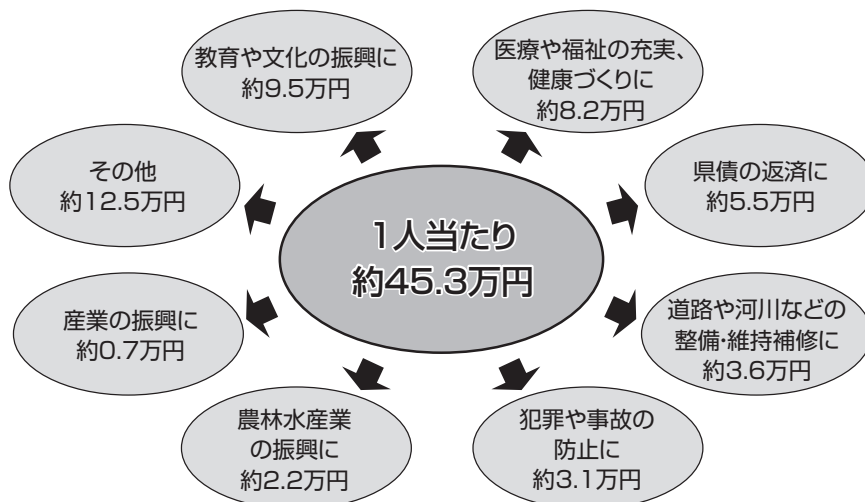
1人当たり
約45.3万円

教育や文化の振興に
約9.5万円

医療や福祉の充実、
健康づくりに
約8.2万円

県債の返済に
約5.5万円

道路や河川などの
整備・維持補修に
約3.6万円

犯罪や事故の
防止に
約3.1万円

農林水産業
の振興に
約2.2万円

産業の振興に
約0.7万円

その他
約12.5万円